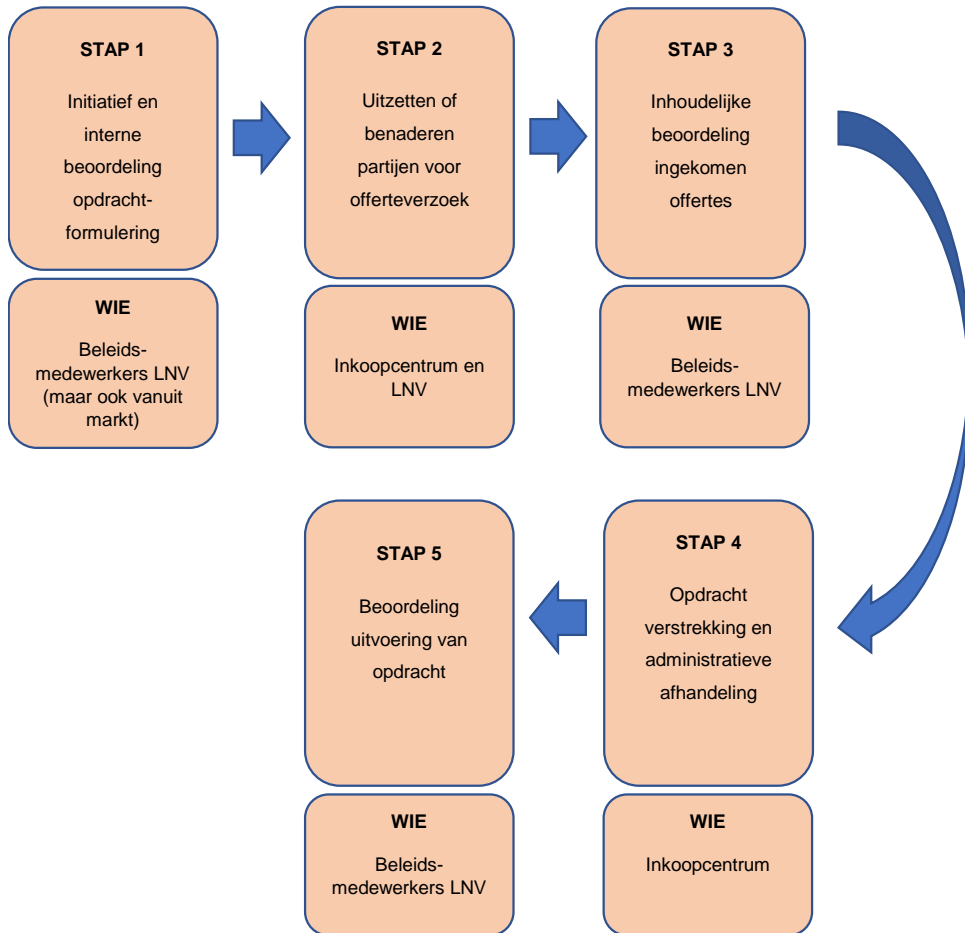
STAP 1

Initiatief en interne beoordeling opdracht-formulering

WIE

Beleids-medewerkers LNV (maar ook vanuit markt)

STAP 2

Uitzetten of benaderen partijen voor offerteverzoek

WIE

Inkoopcentrum en LNV

STAP 3

Inhoudelijke beoordeling ingekomen offertes

WIE

Beleids-medewerkers LNV

STAP 4

Opdracht verstrekking en administratieve afhandeling

WIE

Inkoopcentrum

STAP 5

Beoordeling uitvoering van opdracht

WIE

Beleids-medewerkers LNV